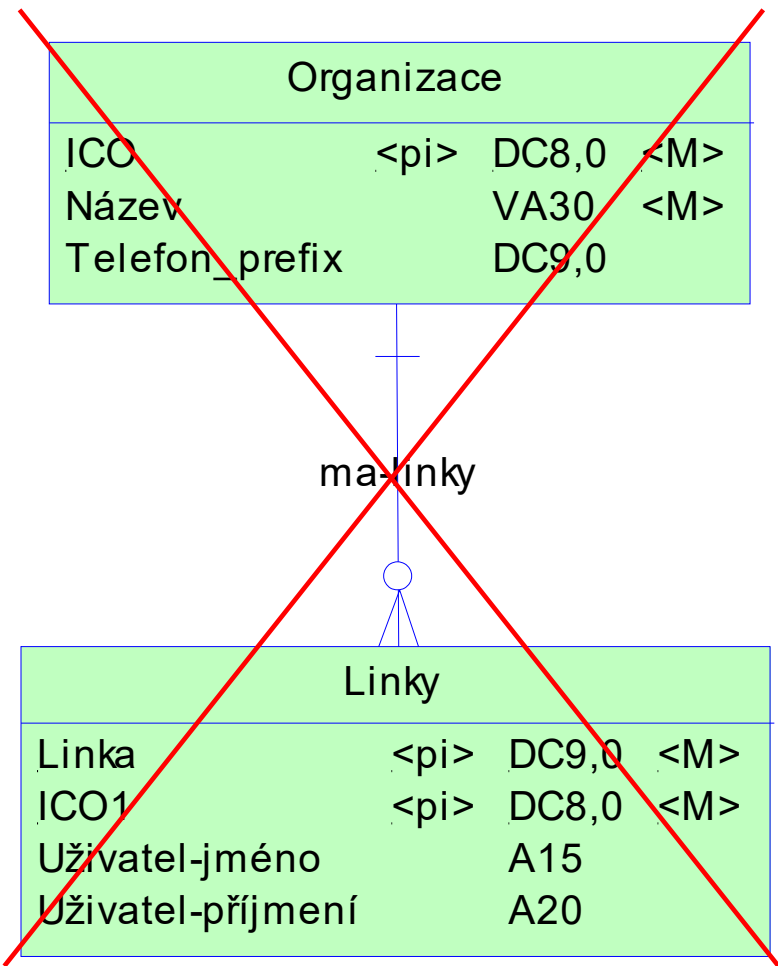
Organizace

| ICO | <pi> | DC8,0 | <M> |
|---|---|---|---|
| Název | | VA30 | <M> |
| Telefon_prefix | | DC9,0 | |

ma-linky

Linky

| Linka | <pi> | DC9,0 | <M> |
|---|---|---|---|
| ICO1 | <pi> | DC8,0 | <M> |
| Uživatel-jméno | | A15 | |
| Uživatel-příjmení | | A20 | |